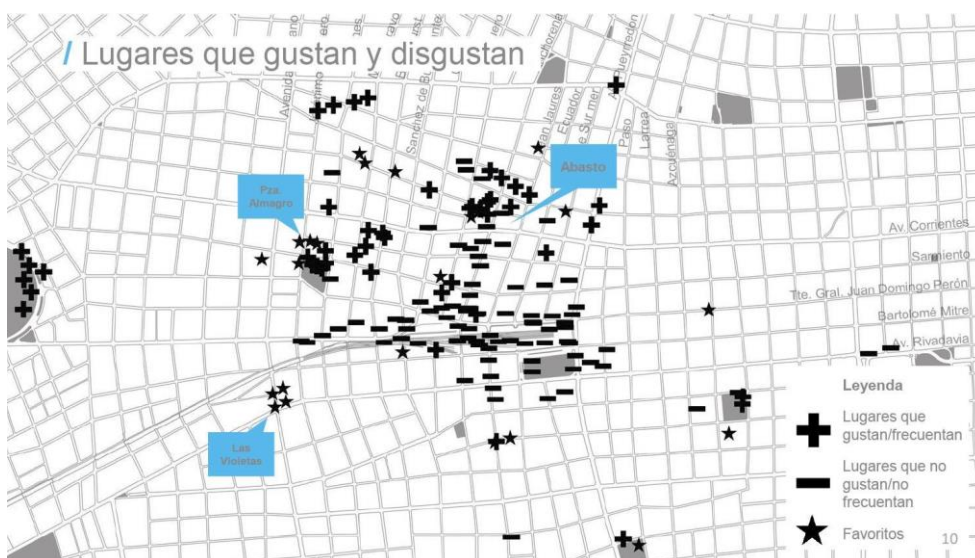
/ Lugares que gustan y disgustan

Avenida

Sanchez de B

Jean Jaures

Ecuador

Paso

Larrea

Azcuenaga

Pza. Almagro

Abasto

Av. Corrientes

Sarmiento

Tte. Gral. Juan Domingo Perón

Bartolomé Mitre

Av. Rivadavia

Las Violetas

Leyenda

Lugares que gustan/frecuentan

Lugares que no gustan/no frecuentan

Favoritos

10